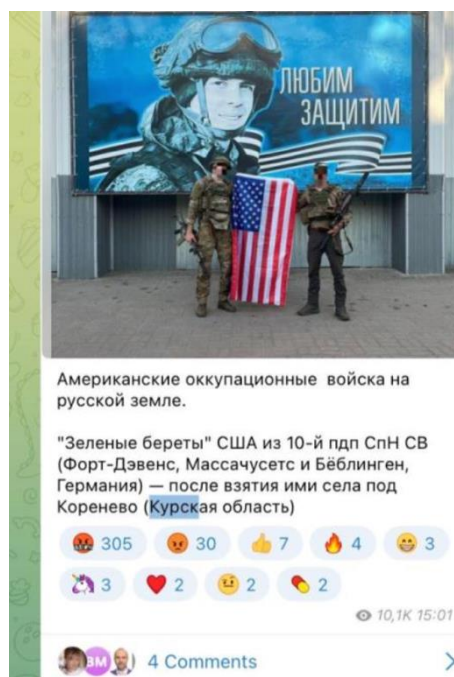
ЛЮБИМ
ЗАЩИТИМ

Американские оккупационные войска на русской земле.

"Зеленые береты" США из 10-й пдп СпН СВ (Форт-Дэвенс, Массачусетс и Бёблинген, Германия) — после взятия ими села под Коренево (Курская область)

305 30 7 4 3
3 2 2 2

10,1K 15:01

ВМ 4 Comments